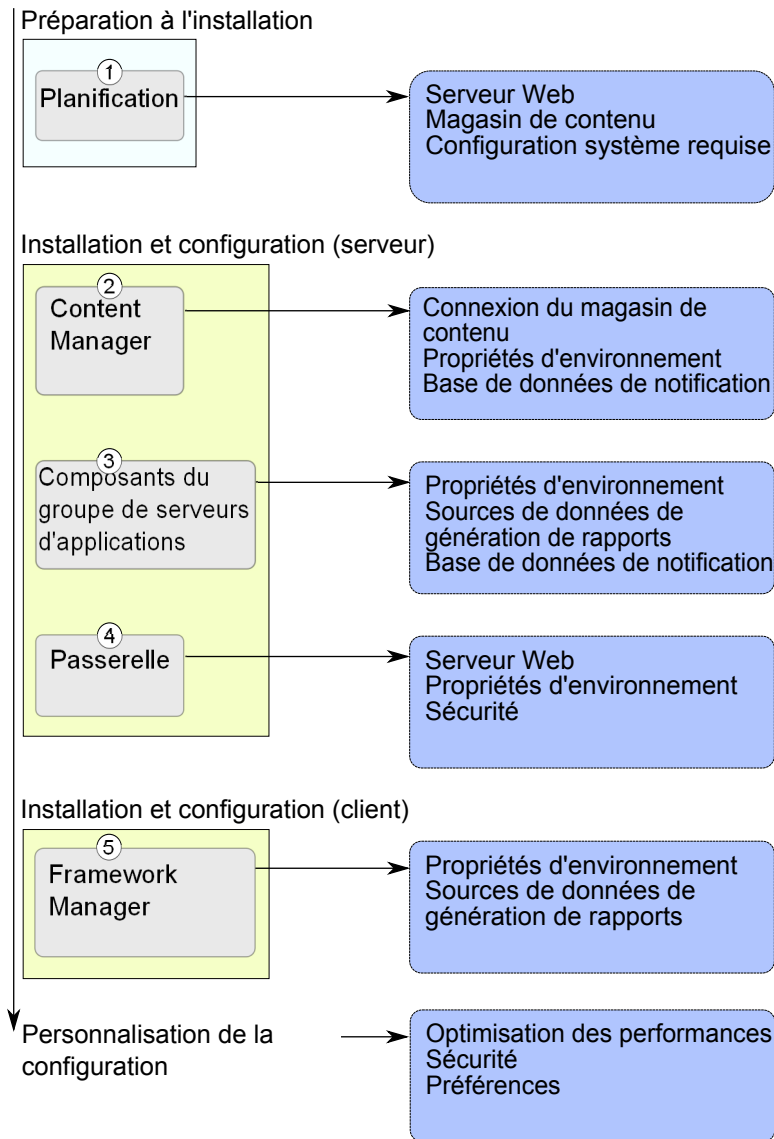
Préparation à l'installation

1
Planification

Serveur Web
Magasin de contenu
Configuration système requise

Installation et configuration (serveur)

2
Content Manager

Connexion du magasin de contenu
Propriétés d'environnement
Base de données de notification

3
Composants du groupe de serveurs d'applications

Propriétés d'environnement
Sources de données de génération de rapports
Base de données de notification

4
Passerelle

Serveur Web
Propriétés d'environnement
Sécurité

Installation et configuration (client)

5
Framework Manager

Propriétés d'environnement
Sources de données de génération de rapports

Personnalisation de la configuration

Optimisation des performances
Sécurité
Préférences